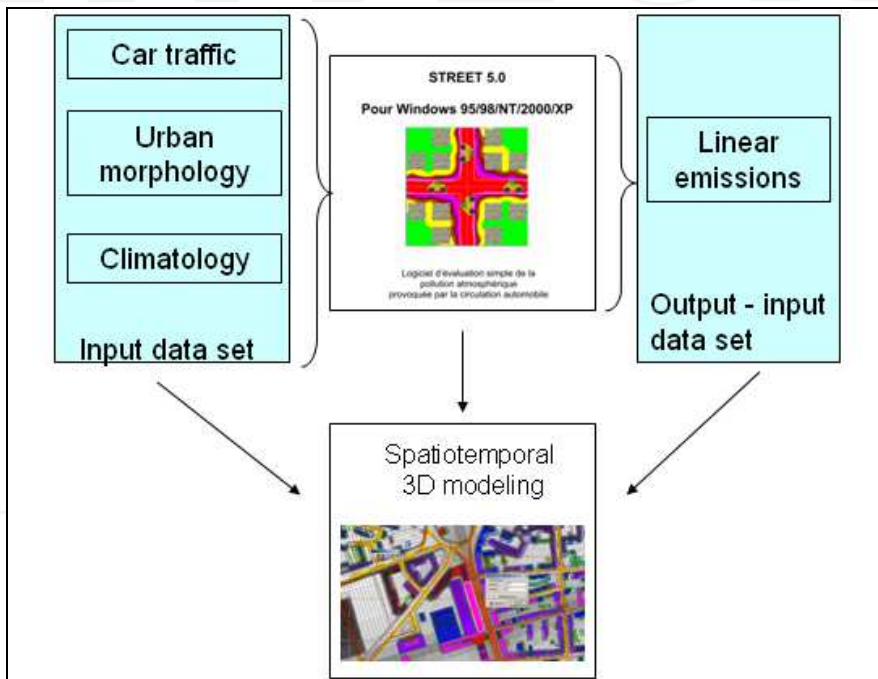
Car traffic

Urban morphology

Climatology

Input data set

STREET 5.0

Pour Windows 95/98/NT/2000/XP

Logiciel d'évaluation simple de la pollution atmosphérique provoquée par la circulation automobile

Linear emissions

Output - input data set

Spatiotemporal 3D modeling